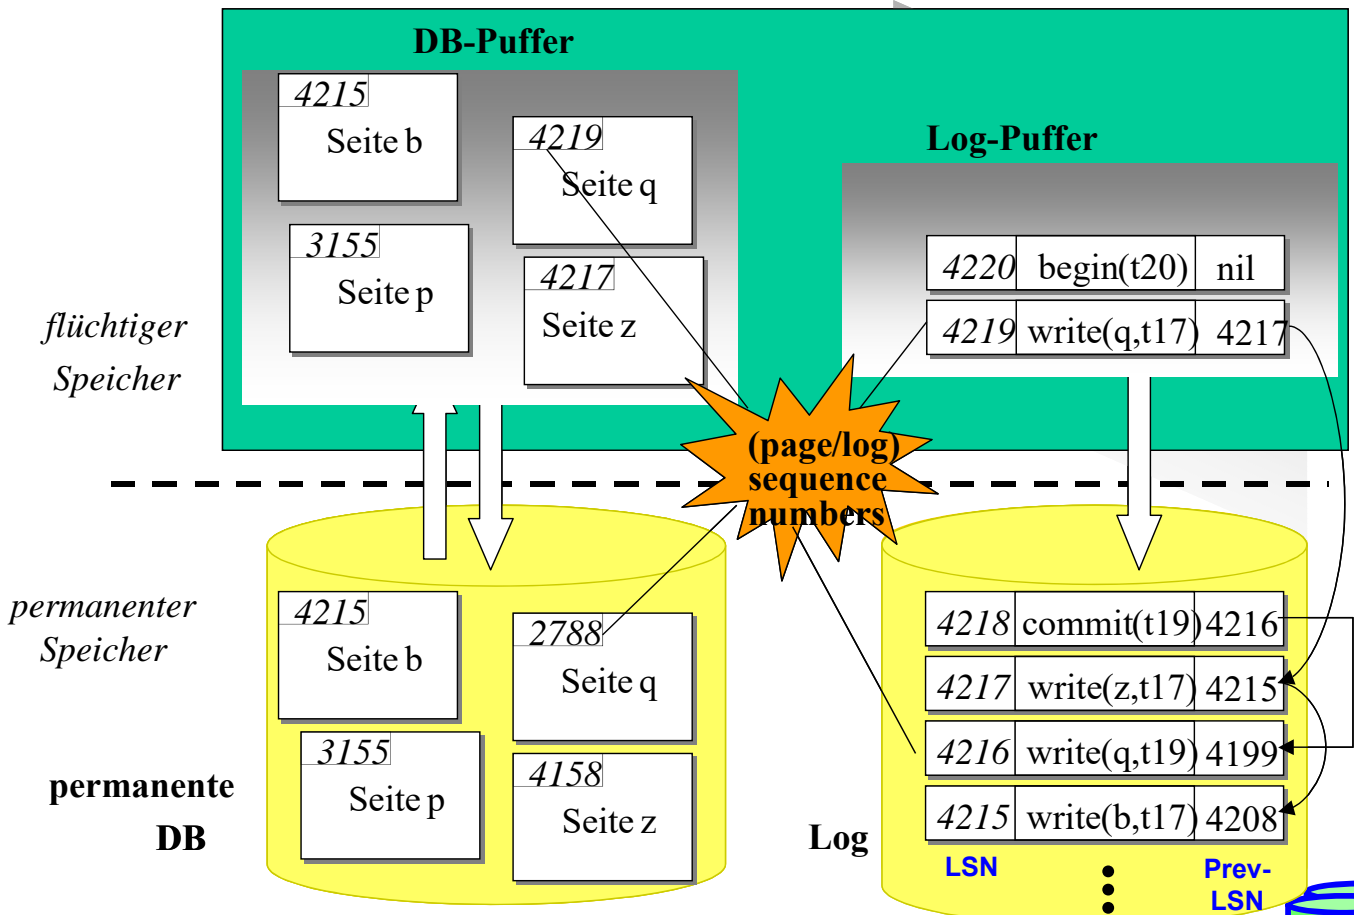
DB-Puffer

4215
Seite b

4219
Seite q

3155
Seite p

4217
Seite z

Log-Puffer

| 4220 | begin(t20) | nil |
|---|---|---|
| 4219 | write(q,t17) | 4217 |

flüchtiger Speicher

(page/log) sequence numbers

permanenter Speicher

4215
Seite b

2788
Seite q

3155
Seite p

4158
Seite z

permanente DB

| 4218 | commit(t19) | 4216 |
|---|---|---|
| 4217 | write(z,t17) | 4215 |
| 4216 | write(q,t19) | 4199 |
| 4215 | write(b,t17) | 4208 |

Log

LSN

Prev-LSN